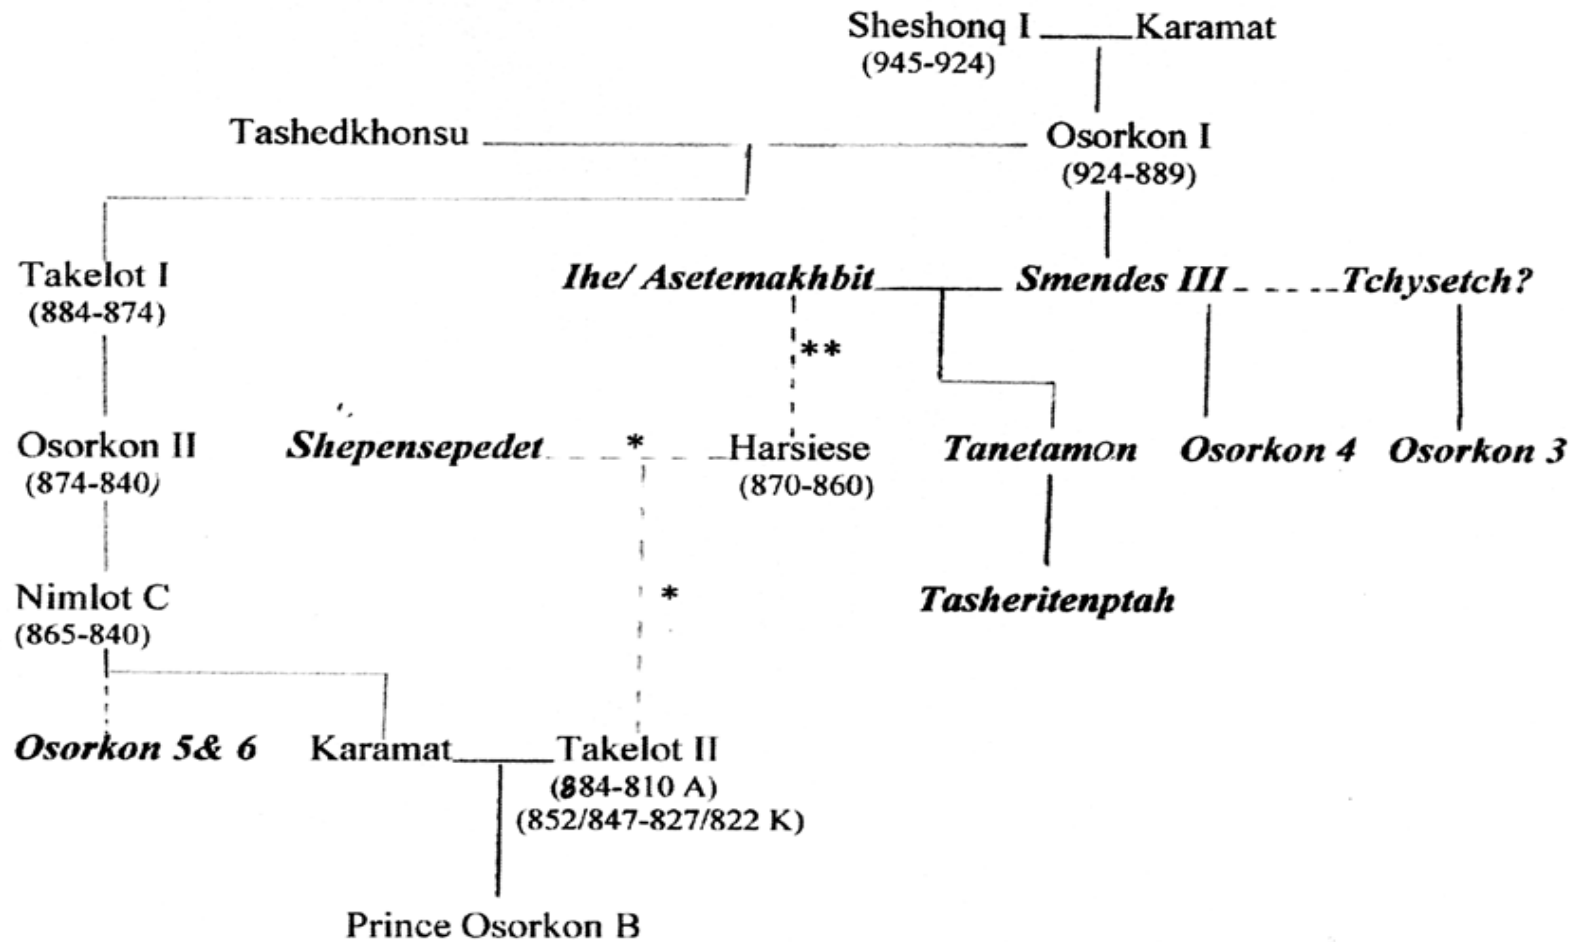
Sheshonq I Karamat
(945-924)

Tashedkhonsu

Osorkon I
(924-889)

Takelot I
(884-874)

Ihe/ Asetemakhbit

Smendes III

Tchysetch?

**

Osorkon II
(874-840)

Shepensepedet

*

Harsiese
(870-860)

Tanetamon

Osorkon 4

Osorkon 3

Nimlot C
(865-840)

*

Tasheritenptah

Osorkon 5& 6

Karamat

Takelot II
(884-810 A)
(852/847-827/822 K)

Prince Osorkon B